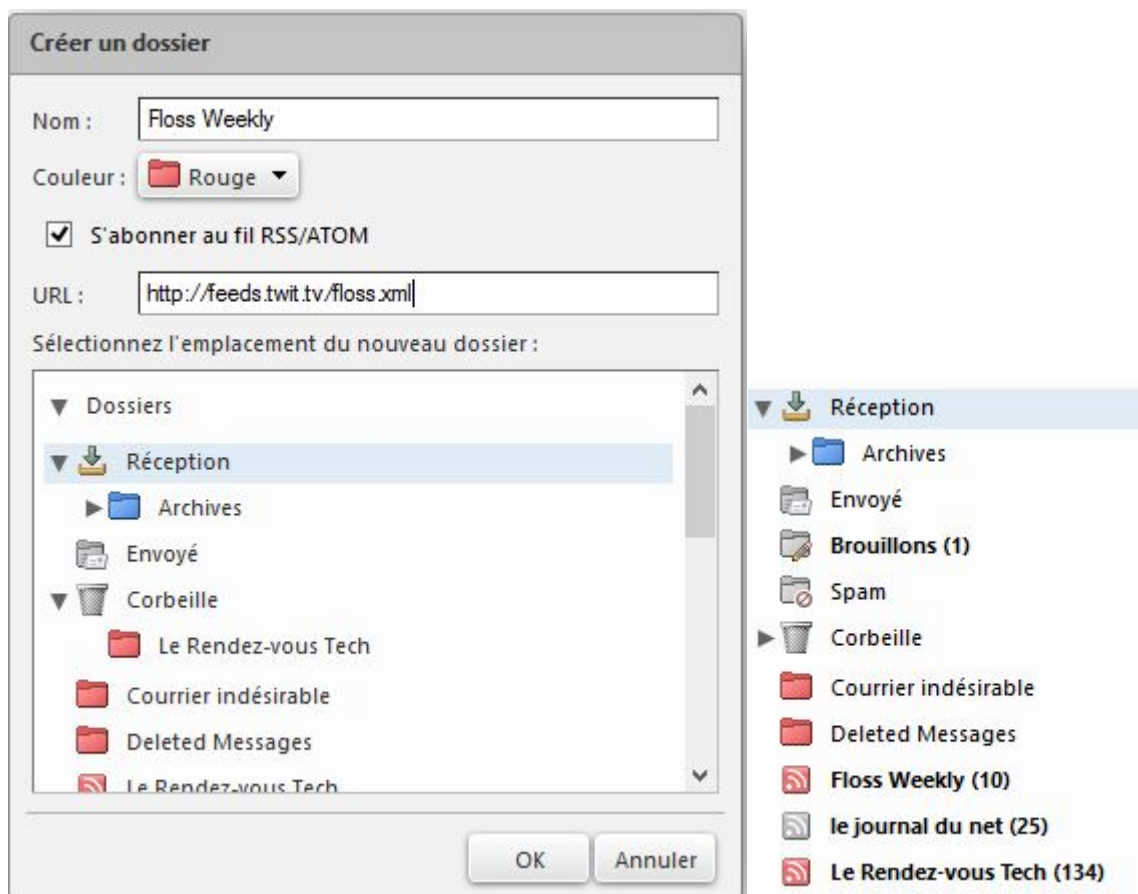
Créer un dossier

Nom : Floss Weekly

Couleur : Rouge

S'abonner au fil RSS/ATOM

URL : http://feeds.twit.tv/floss.xml

Sélectionnez l'emplacement du nouveau dossier :

Dossiers
Réception
Archives
Envoyé
Corbeille
Le Rendez-vous Tech
Courrier indésirable
Deleted Messages
Le Rendez-vous Tech

OK
Annuler

Réception
Archives
Envoyé
Brouillons (1)
Spam
Corbeille
Courrier indésirable
Deleted Messages
Floss Weekly (10)
le journal du net (25)
Le Rendez-vous Tech (134)